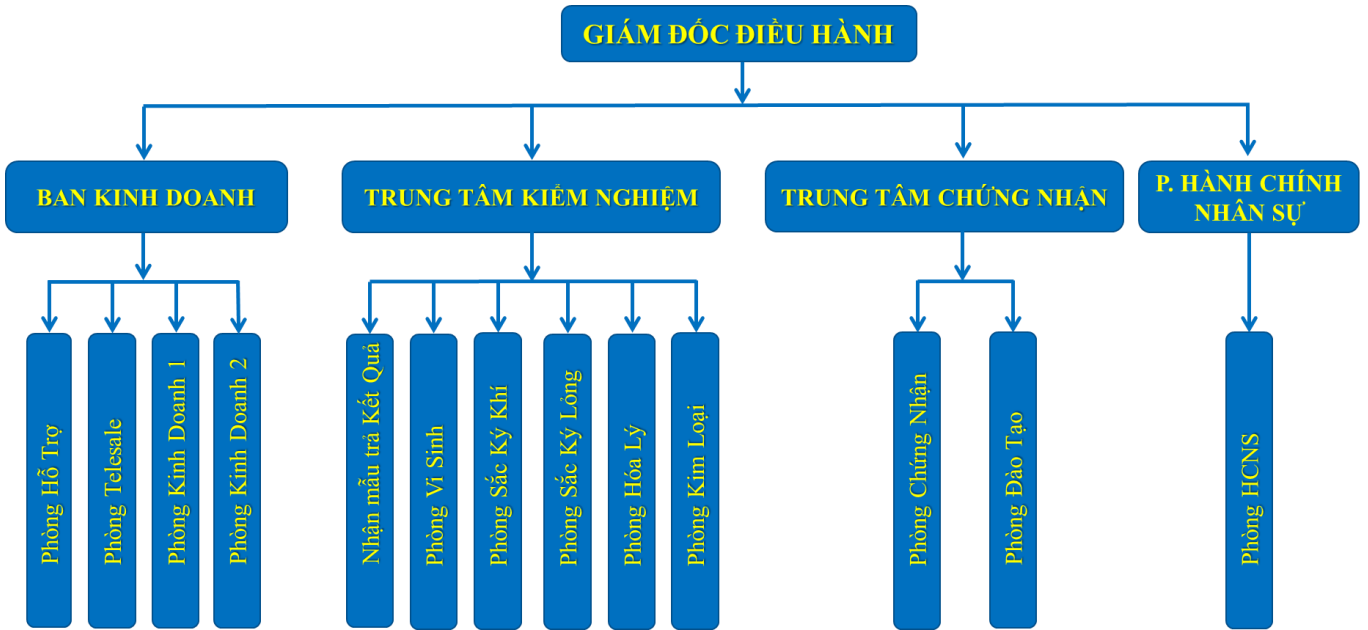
GIÁM ĐỐC ĐIỀU HÀNH

BAN KINH DOANH

TRUNG TÂM KIỂM NGHIỆM

TRUNG TÂM CHỨNG NHẬN

P. HÀNH CHÍNH NHÂN SỰ

Phòng Hỗ Trợ

Phòng Telesale

Phòng Kinh Doanh 1

Phòng Kinh Doanh 2

Nhận mẫu trả Kết Quả

Phòng Vi Sinh

Phòng Sắc Ký Khí

Phòng Sắc Ký Lỏng

Phòng Hóa Lý

Phòng Kim Loại

Phòng Chứng Nhận

Phòng Đào Tạo

Phòng HCNS